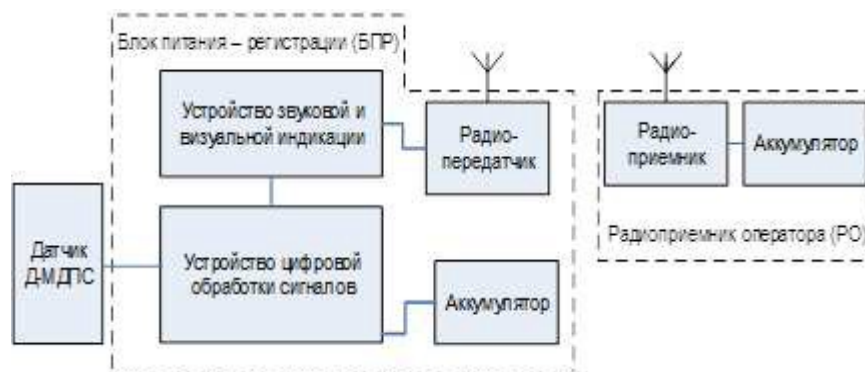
Блок питания – регистрации (БПР)

Устройство звуковой и визуальной индикации

Радио-передатчик

Радио-приемник

Аккумулятор

Радиоприемник оператора (РО)

Датчик ДМДПС

Устройство цифровой обработки сигналов

Аккумулятор